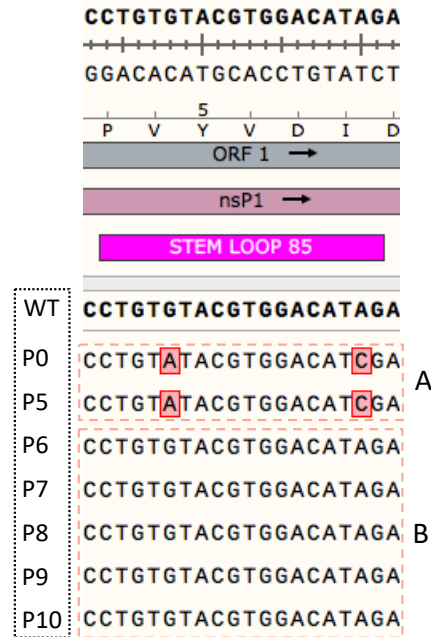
CCTGTGTACGTGGACATAGA

GGACACATGCACCTGTATCT

5

P V Y V D I D

ORF 1 →

nsP1 →

STEM LOOP 85

WT CCTGTGTACGTGGACATAGA

P0 CCTGTATACGTGGACATCGA

P5 CCTGTATACGTGGACATCGA

A

P6 CCTGTGTACGTGGACATAGA

P7 CCTGTGTACGTGGACATAGA

P8 CCTGTGTACGTGGACATAGA

B

P9 CCTGTGTACGTGGACATAGA

P10 CCTGTGTACGTGGACATAGA